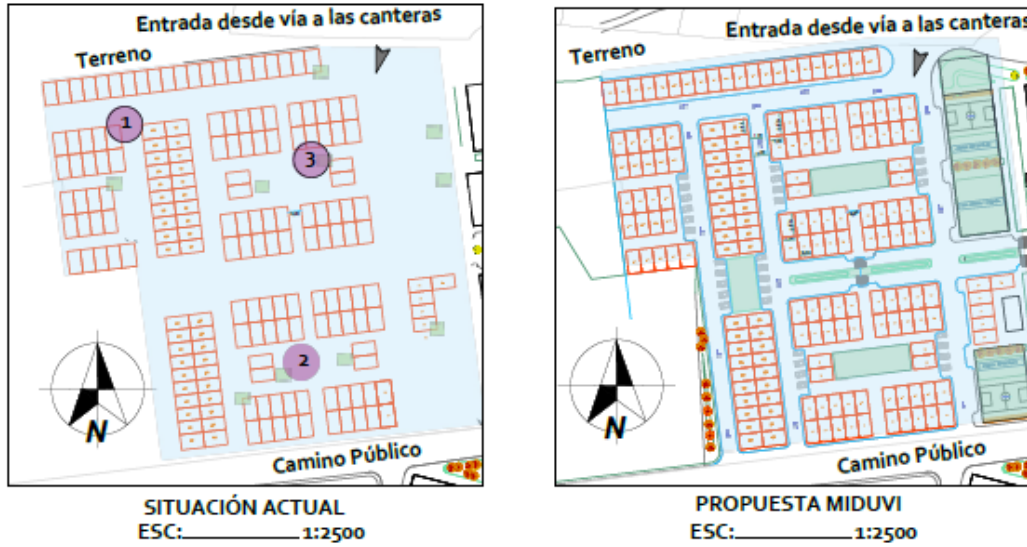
Entrada desde vía a las canteras

Terreno

1

3

2

N

Camino Público

SITUACIÓN ACTUAL
ESC:________1:2500

Entrada desde vía a las canteras

Terreno

N

Camino Público

PROPUESTA MIDUVI
ESC:________1:2500